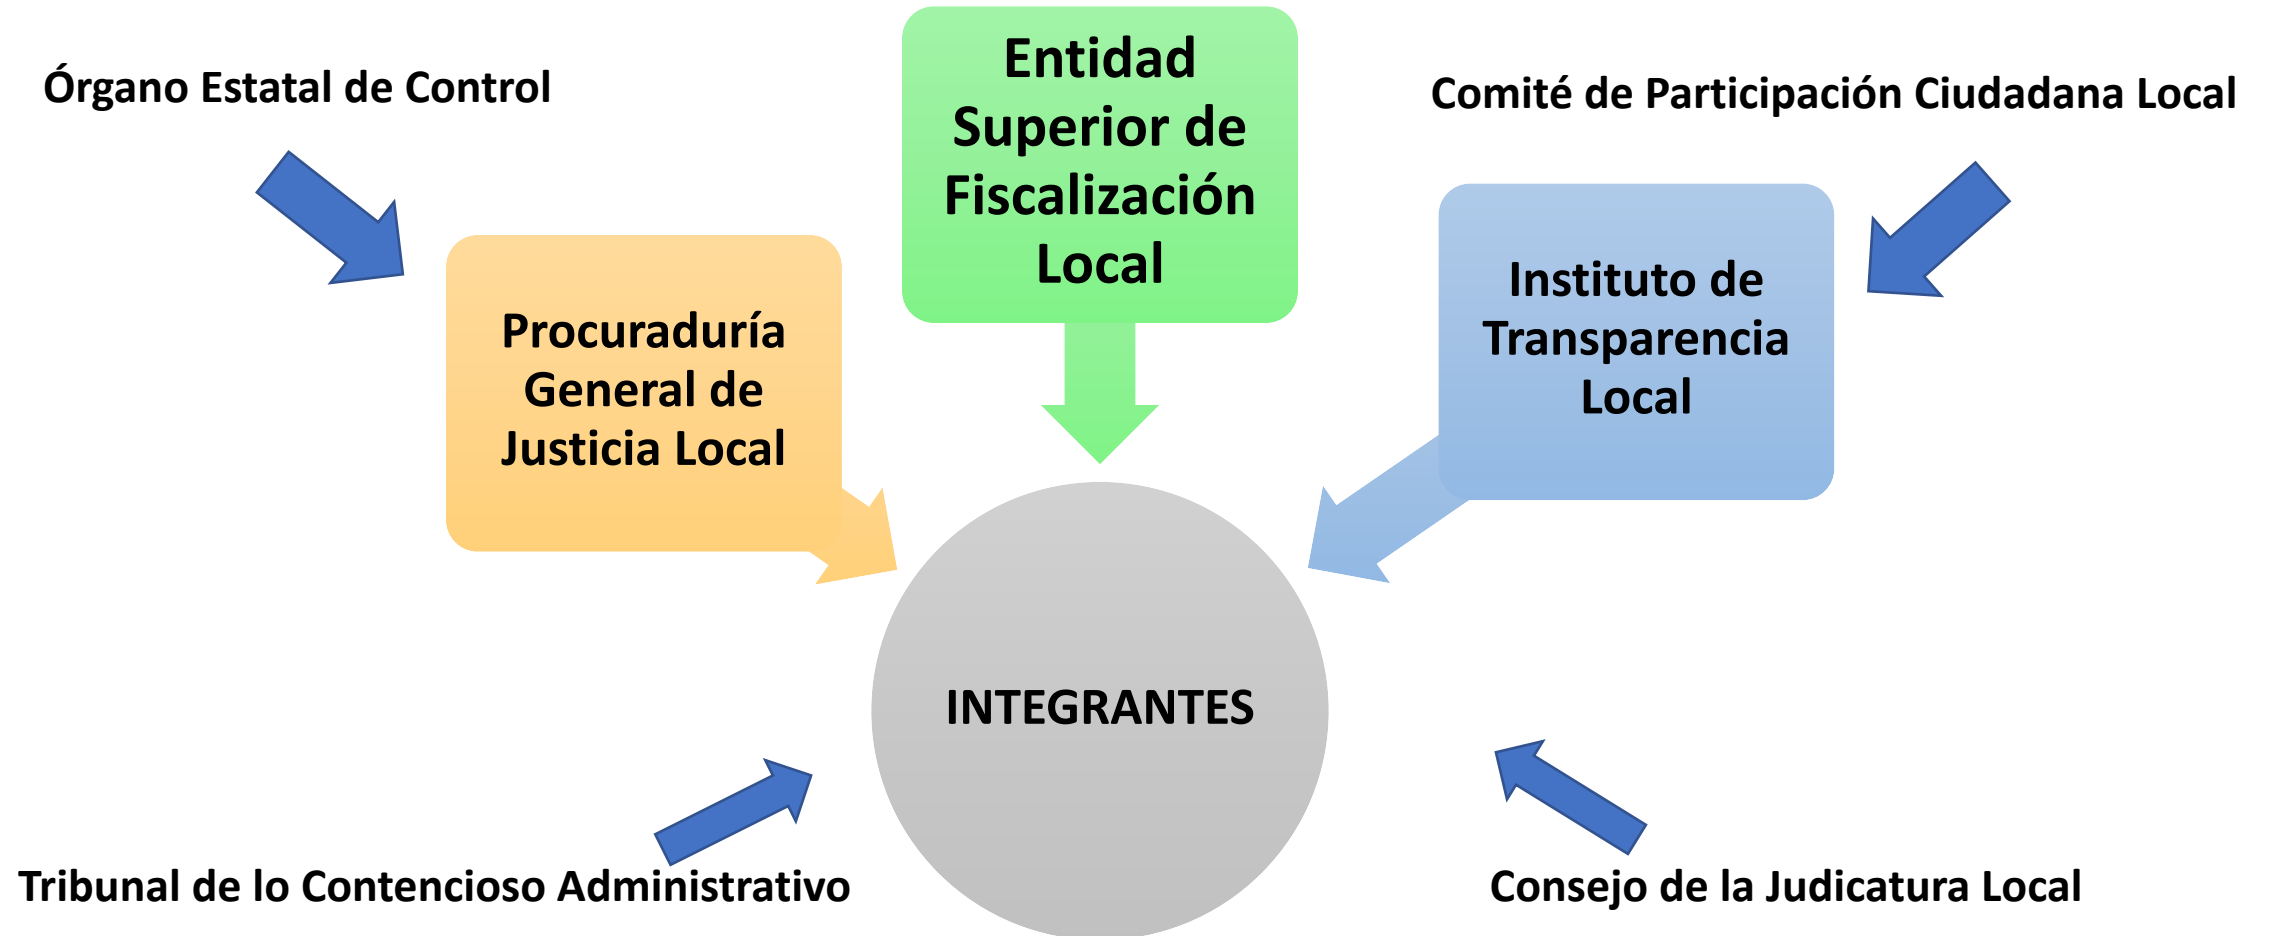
Órgano Estatal de Control

Entidad Superior de Fiscalización Local

Comité de Participación Ciudadana Local

Procuraduría General de Justicia Local

Instituto de Transparencia Local

INTEGRANTES

Tribunal de lo Contencioso Administrativo

Consejo de la Judicatura Local